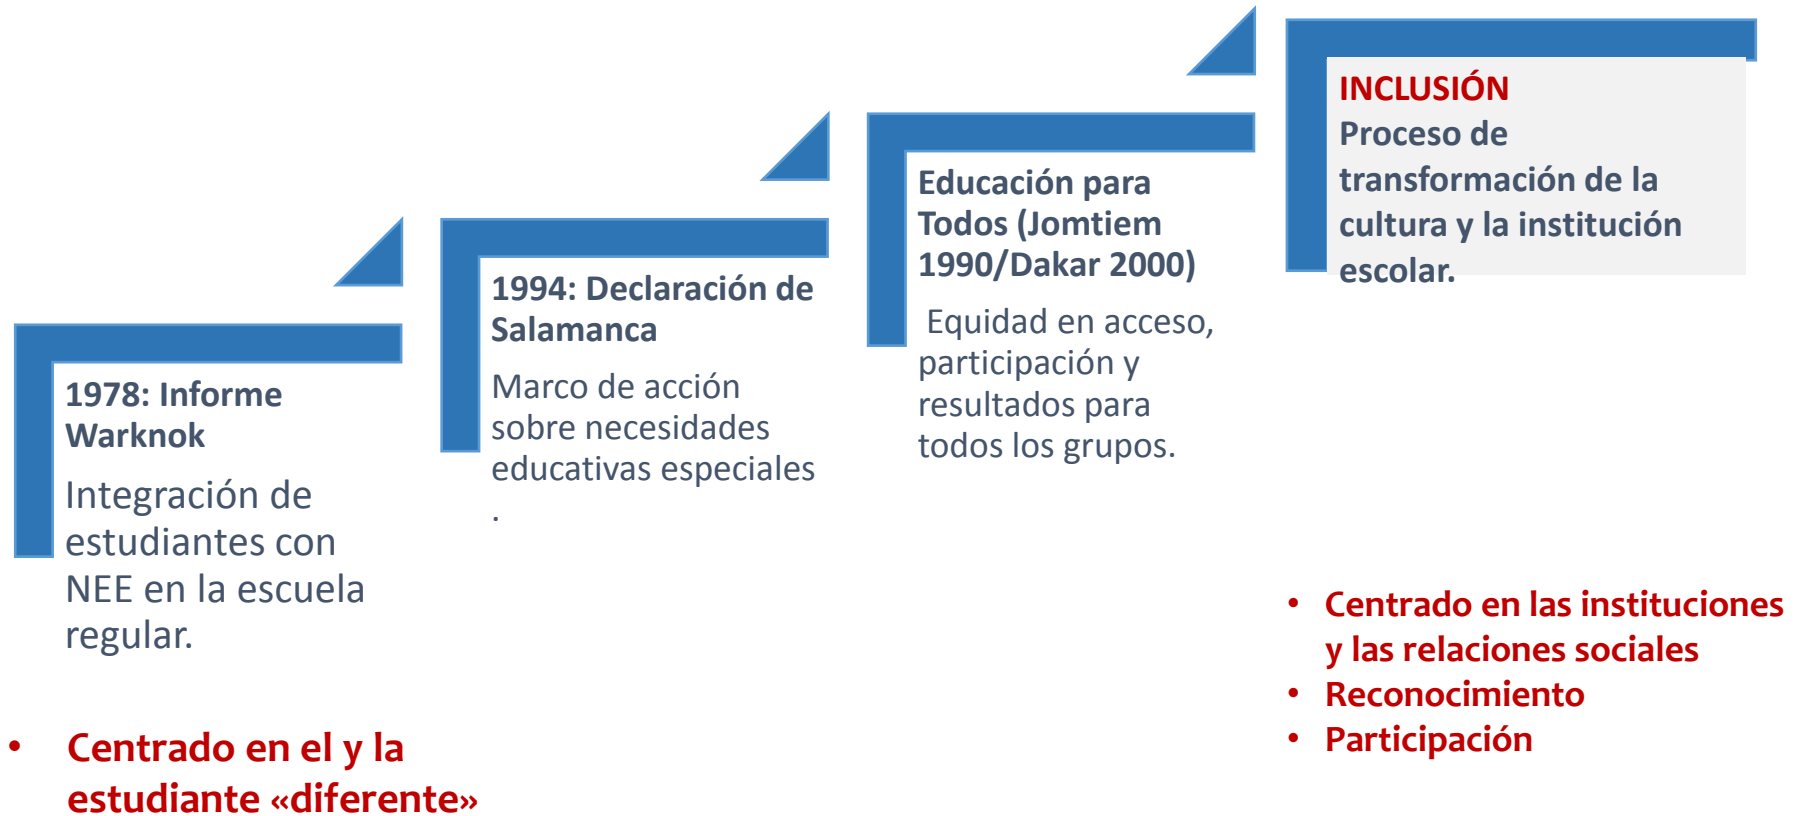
1978: Informe Warknok

Integración de estudiantes con NEE en la escuela regular.

1994: Declaración de Salamanca

Marco de acción sobre necesidades educativas especiales
.

Educación para Todos (Jomtiem 1990/Dakar 2000)

Equidad en acceso, participación y resultados para todos los grupos.

INCLUSIÓN
Proceso de transformación de la cultura y la institución escolar.

• Centrado en el y la estudiante «diferente»

• Centrado en las instituciones y las relaciones sociales
• Reconocimiento
• Participación